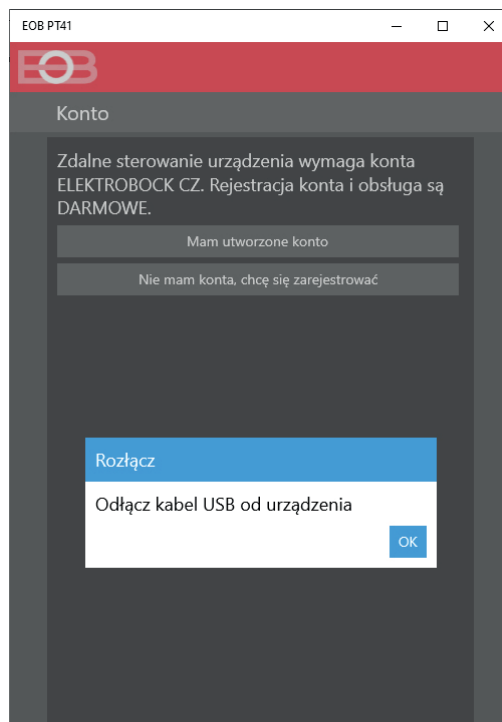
EOB PT41

EOB

Konto

Zdalne sterowanie urządzenia wymaga konta ELEKTROBOCK CZ. Rejestracja konta i obsługa są DARMOWE.

Mam utworzone konto

Nie mam konta, chcę się zarejestrować

Rozłącz

Odłącz kabel USB od urządzenia

OK